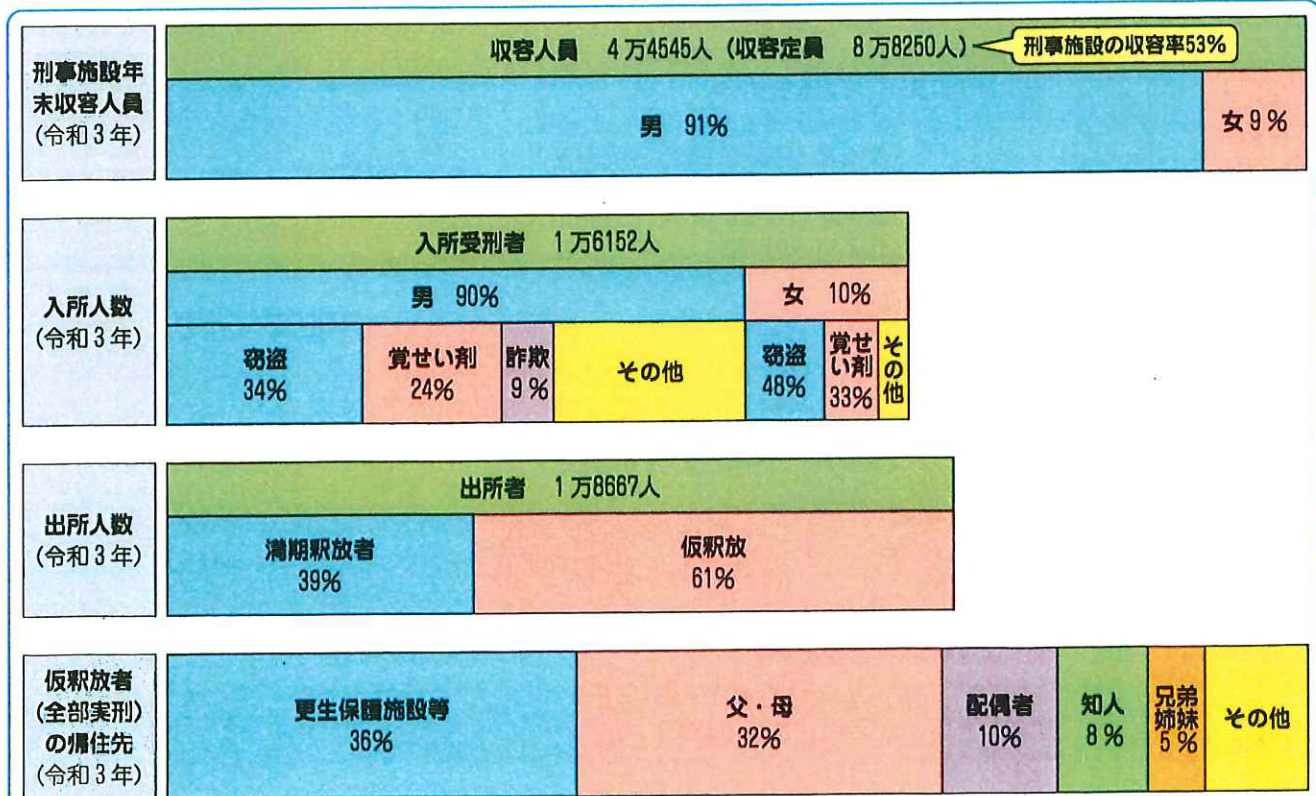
刑事施設年末収容人員
(令和3年)

収容人員　4万4545人（収容定員　8万8250人）
刑事施設の収容率53%

男　91%
女9%

入所人数
(令和3年)

入所受刑者　1万6152人

男　90%
女　10%

窃盗
34%
覚せい剤
24%
詐欺
9%
その他
窃盗
48%
覚せい剤
33%
その他

出所人数
(令和3年)

出所者　1万8667人

満期釈放者
39%
仮釈放
61%

仮釈放者
(全部実刑)
の帰住先
(令和3年)

更生保護施設等
36%
父・母
32%
配偶者
10%
知人
8%
兄弟姉妹
5%
その他